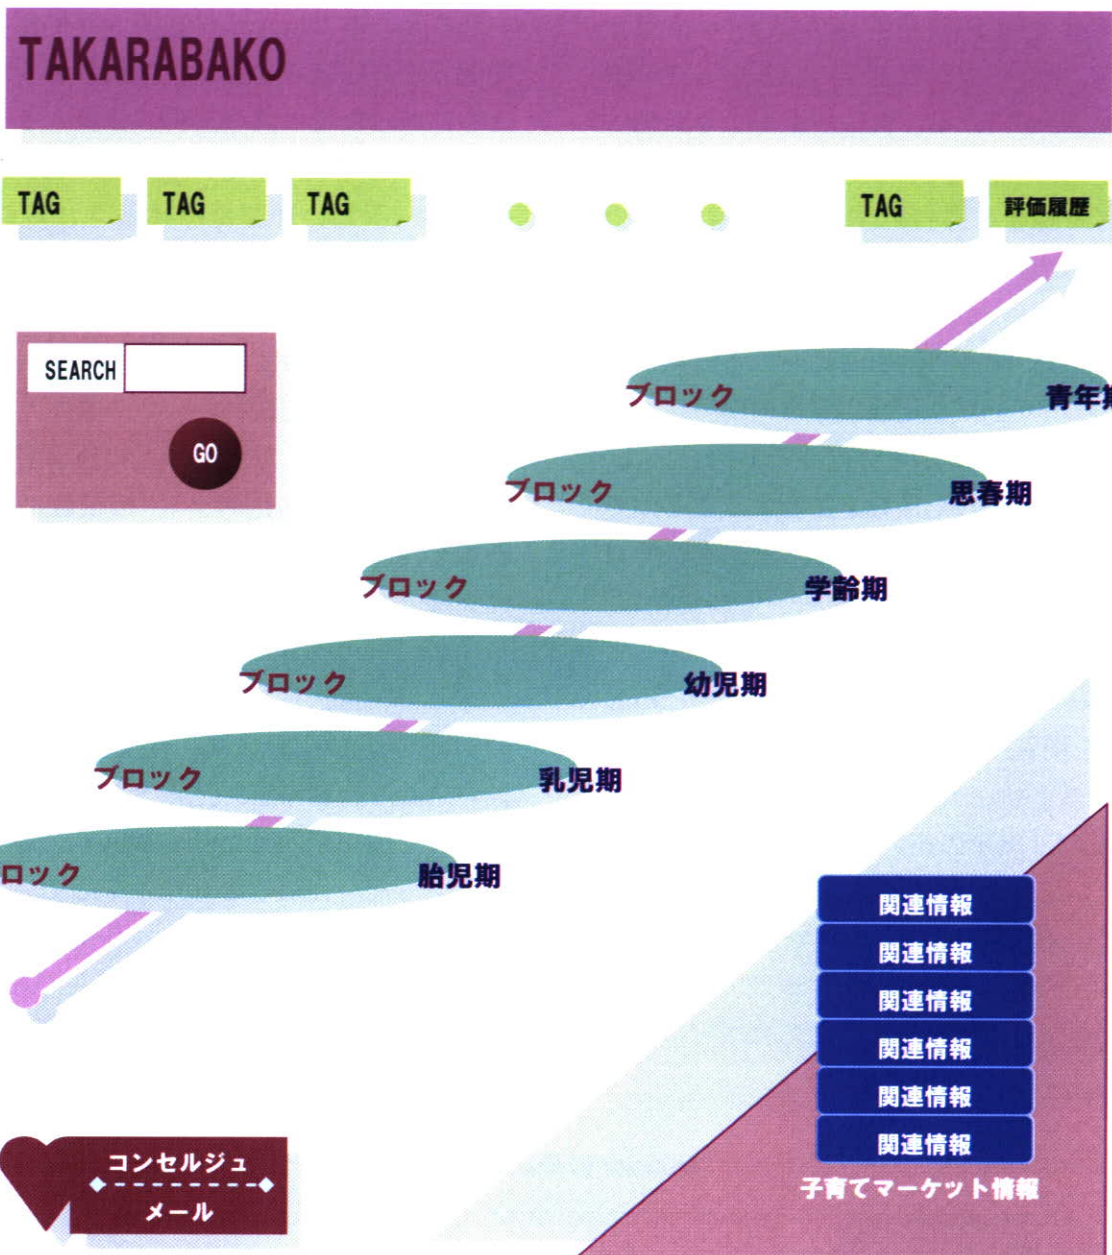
TAKARABAKO

TAG TAG TAG TAG 評価履歴

SEARCH

GO

ブロック 青年期

ブロック 思春期

ブロック 学齢期

ブロック 幼児期

ブロック 乳児期

ロック 胎児期

関連情報
関連情報
関連情報
関連情報
関連情報
関連情報
子育てマーケット情報

コンセルジュ
メール